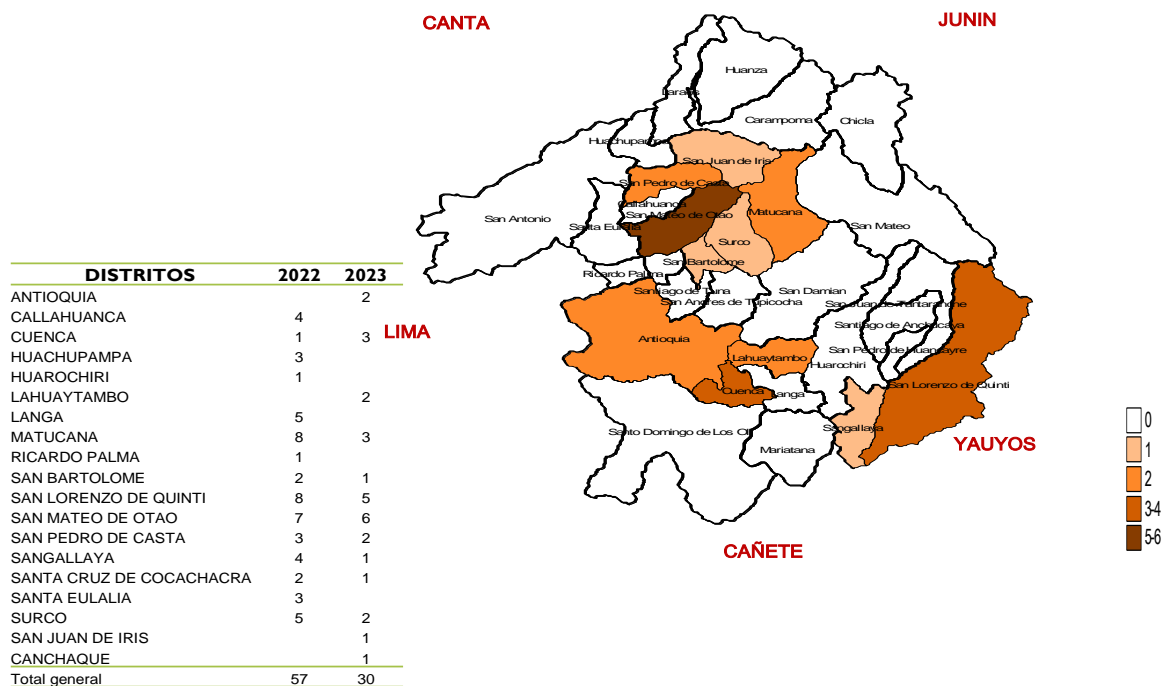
CANTA

JUNIN

| DISTRITOS | 2022 | 2023 |
|---|---|---|
| ANTIOQUIA | | 2 |
| CALLAHUANCA | 4 | |
| CUENCA | 1 | 3 |
| HUACHUPAMPA | 3 | |
| HUAROCHIRI | 1 | |
| LAHUAYTAMBO | | 2 |
| LANGA | 5 | |
| MATUCANA | 8 | 3 |
| RICARDO PALMA | 1 | |
| SAN BARTOLOME | 2 | 1 |
| SAN LORENZO DE QUINTI | 8 | 5 |
| SAN MATEO DE OTAO | 7 | 6 |
| SAN PEDRO DE CASTA | 3 | 2 |
| SANGALLAYA | 4 | 1 |
| SANTA CRUZ DE COCACHACRA | 2 | 1 |
| SANTA EULALIA | 3 | |
| SURCO | 5 | 2 |
| SAN JUAN DE IRIS | | 1 |
| CANCHAQUE | | 1 |
| Total general | 57 | 30 |

LIMA

Huanza
Laraos
Carampoma
Chicla
Huachupampa
San Juan de Iris
San Pedro de Casta
Callahuanca
San Mateo de Otao
Matucana
San Antonio
Santa Eulalia
Surco
San Mateo
San Bartolome
Ricardo Palma
Santiago de Tuna
San Damian
San Andres de Tupicocha
San Juan de Tantaranche
Santiago de Anchucaya
Antioquia
Lahuaytambo
San Pedro de Huancayre
Huarochiri
Cuenca
Langa
San Lorenzo de Quinti
Santo Domingo de Los Oll
Sangallaya
Mariatana

YAUYOS

CAÑETE

0
1
2
3-4
5-6